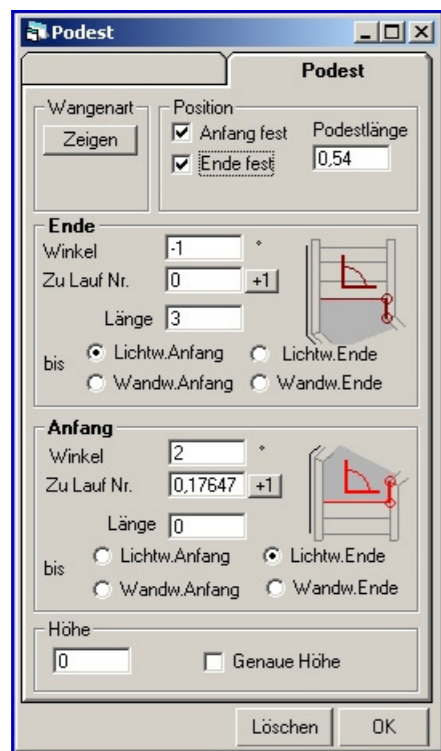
Podest

Podest

Wangenart
Zeigen

Position
Anfang fest
Ende fest
Podestlänge
0,54

Ende
Winkel -1 °
Zu Lauf Nr. 0 +1
Länge 3
bis
Lichtw.Anfang
Lichtw.Ende
Wandw.Anfang
Wandw.Ende

Anfang
Winkel 2 °
Zu Lauf Nr. 0,17647 +1
Länge 0
bis
Lichtw.Anfang
Lichtw.Ende
Wandw.Anfang
Wandw.Ende

Höhe
0
Genaue Höhe

Löschen
OK